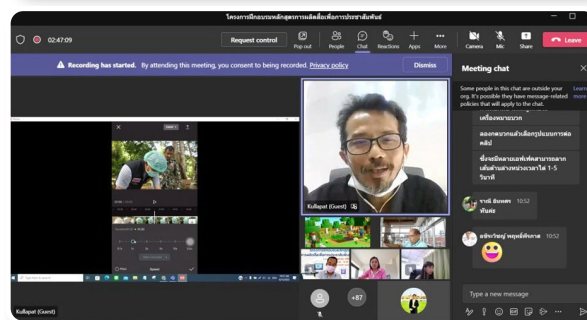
โครงการฝึกอบรมหลักสูตรการผลิตสื่อเพื่อการประชาสัมพันธ์

02:47:09

Request control

Pop out

People

Chat

Reactions

Apps

More

Camera

Mic

Share

Leave

Recording has started. By attending this meeting, you consent to being recorded. Privacy policy

Dismiss

Meeting chat

Some people in this chat are outside your org. It's possible they have message-related policies that will apply to the chat.

Learn more

เครื่องหมายบวก

ลองกดลากแล้วเพิ่มรูปแบบการต่อคลิป

ซึ่งจะมีหลายแบบที่สามารถลากเส้นด้านล่างหน่วงเวลาได้ 1-5 วินาที

ราตรี มีเนตร ทับศรี 10:52

อภิชาวิชญ์ พฤษพ์พิทักษ์ 10:52

Type a new message

Kullapat (Guest)

Kullapat (Guest)

+87